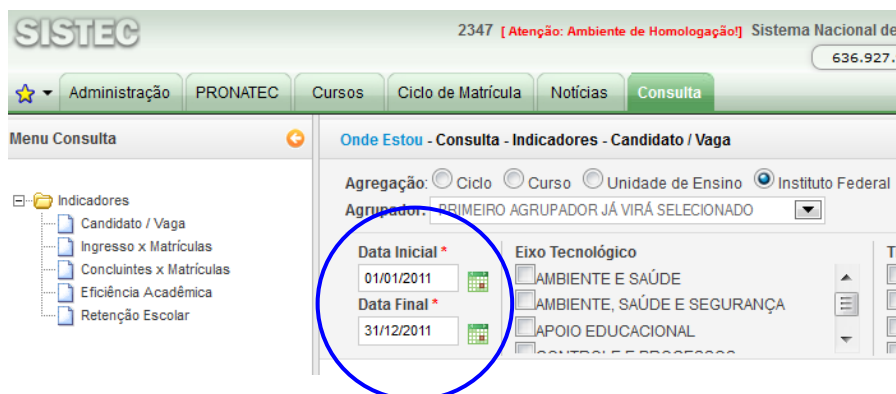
SISTEC

2347 [ Atenção: Ambiente de Homologação!] Sistema Nacional de

636.927.

Administração PRONATEC Cursos Ciclo de Matrícula Notícias Consulta

Menu Consulta

Indicadores
Candidato / Vaga
Ingresso x Matrículas
Concluintes x Matrículas
Eficiência Acadêmica
Retenção Escolar

Onde Estou - Consulta - Indicadores - Candidato / Vaga

Agregação: Ciclo Curso Unidade de Ensino Instituto Federal

Agrupador: PRIMEIRO AGRUPADOR JÁ VIRÁ SELECIONADO

Data Inicial *
01/01/2011
Data Final *
31/12/2011

Eixo Tecnológico
AMBIENTE E SAÚDE
AMBIENTE, SAÚDE E SEGURANÇA
APOIO EDUCACIONAL
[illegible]

T